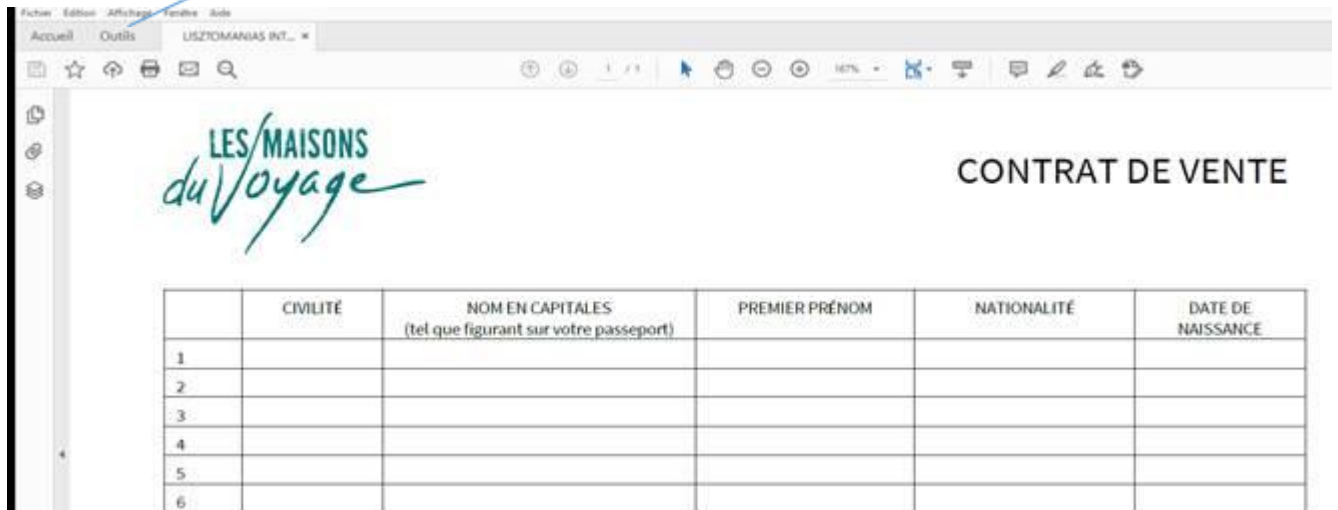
Fichier Edition Affichage Fenêtre Aide

Accueil Outils LISZTOMANIAS INT... ×

1 / 1 107%

LES MAISONS du Voyage

CONTRAT DE VENTE

| | CIVILITÉ | NOM EN CAPITALES (tel que figurant sur votre passeport) | PREMIER PRÉNOM | NATIONALITÉ | DATE DE NAISSANCE |
|---|---|---|---|---|---|
| 1 | | | | | |
| 2 | | | | | |
| 3 | | | | | |
| 4 | | | | | |
| 5 | | | | | |
| 6 | | | | | |